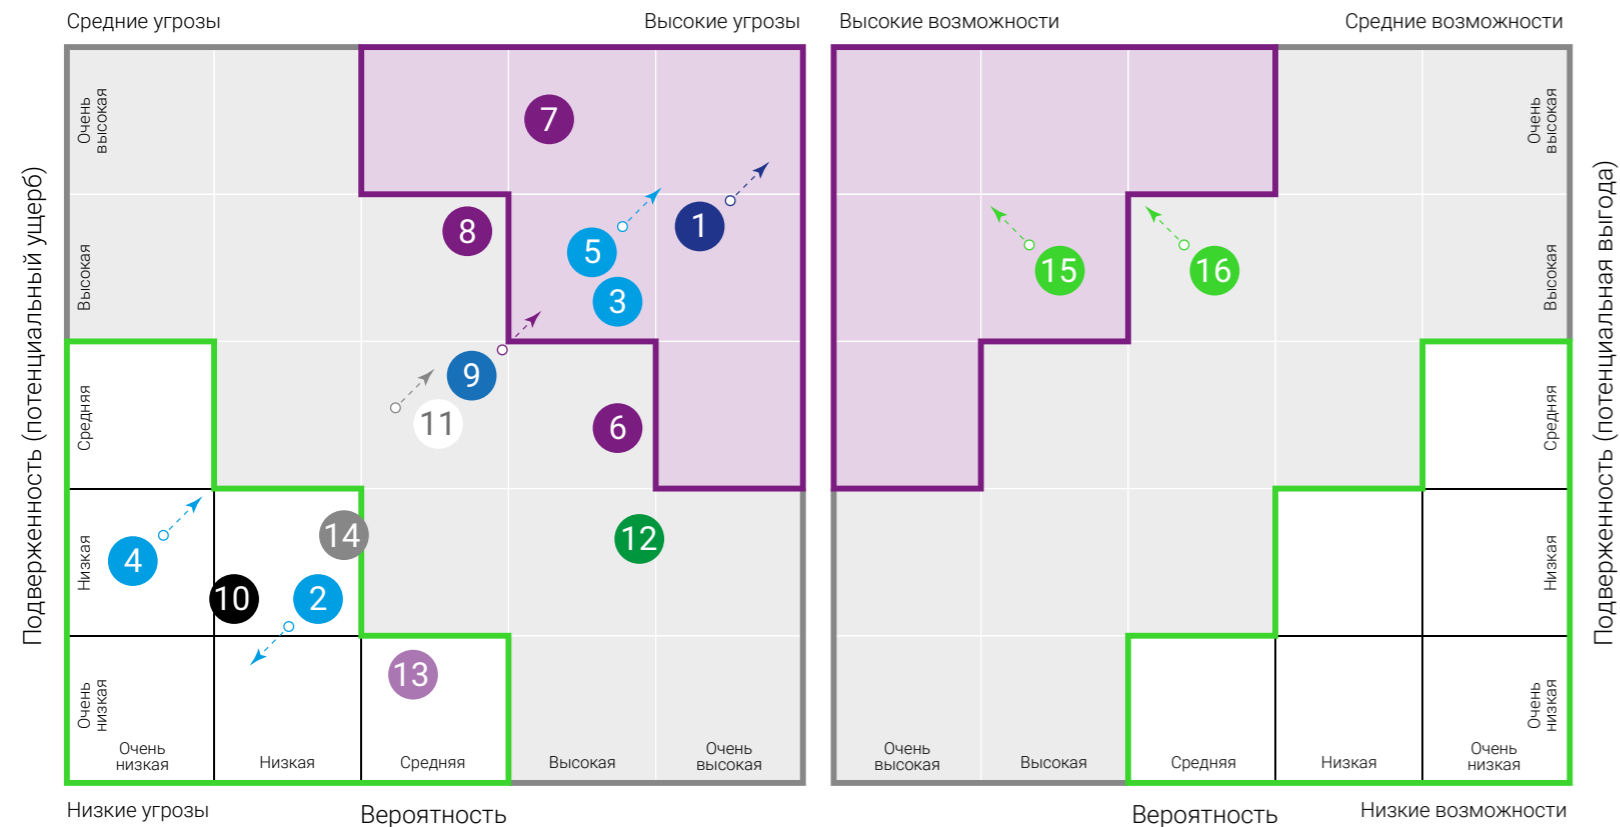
Средние угрозы

Высокие угрозы

Высокие возможности

Средние возможности

Подверженность (потенциальный ущерб)

Очень высокая

Высокая

Средняя

Низкая

Очень низкая

7

8

5

1

3

9

11

6

12

4

14

10

2

13

Очень низкая

Низкая

Средняя

Высокая

Очень высокая

Низкие угрозы

Вероятность

15

16

Очень высокая

Высокая

Средняя

Низкая

Очень низкая

Подверженность (потенциальная выгода)

Очень высокая

Высокая

Средняя

Низкая

Очень низкая

Вероятность

Низкие возможности